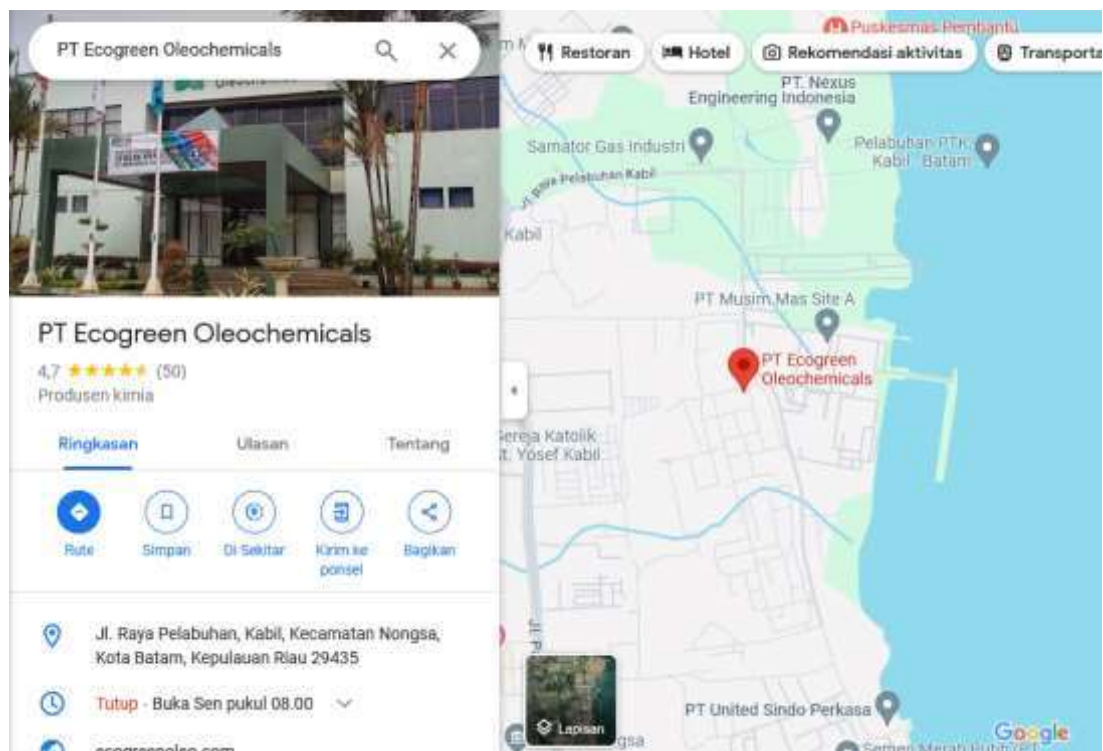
PT Ecogreen Oleochemicals

Restoran
Hotel
Rekomendasi aktivitas
Transporta

Puskesmas Pembantu
PT. Nexus Engineering Indonesia
Samator Gas Industri
Pelabuhan PTK Kabil Batam
Jl. Raya Pelabuhan Kabil
Kabil
PT Musim Mas Site A
PT Ecogreen Oleochemicals
Gereja Katolik St. Yosef Kabil
PT United Sindo Perkasa
Lapisan
Google

PT Ecogreen Oleochemicals
4,7 ★★★★★ (50)
Produsen kimia

Ringkasan
Ulasan
Tentang

Rute
Simpan
Di Sekitar
Kirim ke ponsel
Bagikan

Jl. Raya Pelabuhan, Kabil, Kecamatan Nongsa, Kota Batam, Kepulauan Riau 29435

Tutup · Buka Sen pukul 08.00

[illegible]